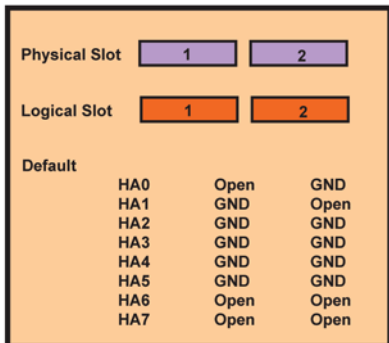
Physical Slot 1 2

Logical Slot 1 2

Default

| | | |
|---|---|---|
| HA0 | Open | GND |
| HA1 | GND | Open |
| HA2 | GND | GND |
| HA3 | GND | GND |
| HA4 | GND | GND |
| HA5 | GND | GND |
| HA6 | Open | Open |
| HA7 | Open | Open |